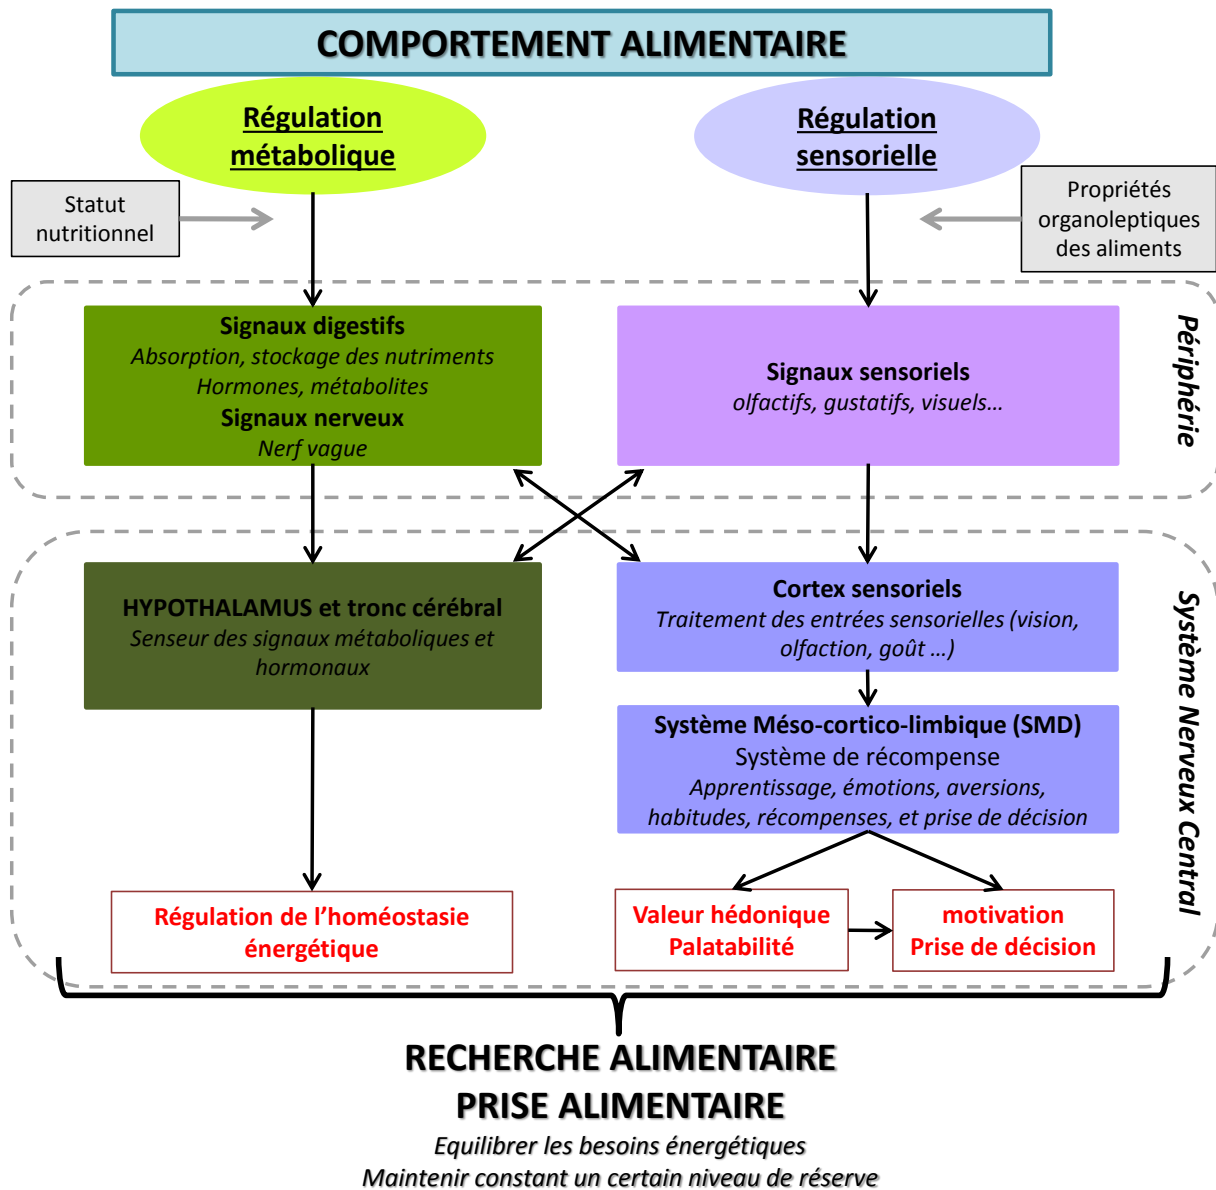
COMPORTEMENT ALIMENTAIRE

Régulation métabolique

Régulation sensorielle

Statut nutritionnel

Propriétés organoleptiques des aliments

Périphérie

Signaux digestifs
Absorption, stockage des nutriments
Hormones, métabolites
Signaux nerveux
Nerf vague

Signaux sensoriels
olfactifs, gustatifs, visuels…

Système Nerveux Central

HYPOTHALAMUS et tronc cérébral
Senseur des signaux métaboliques et hormonaux

Cortex sensoriels
Traitement des entrées sensorielles (vision, olfaction, goût …)

Système Méso-cortico-limbique (SMD)
Système de récompense
Apprentissage, émotions, aversions, habitudes, récompenses, et prise de décision

Régulation de l'homéostasie énergétique

Valeur hédonique
Palatabilité

motivation
Prise de décision

RECHERCHE ALIMENTAIRE
PRISE ALIMENTAIRE
Equilibrer les besoins énergétiques
Maintenir constant un certain niveau de réserve